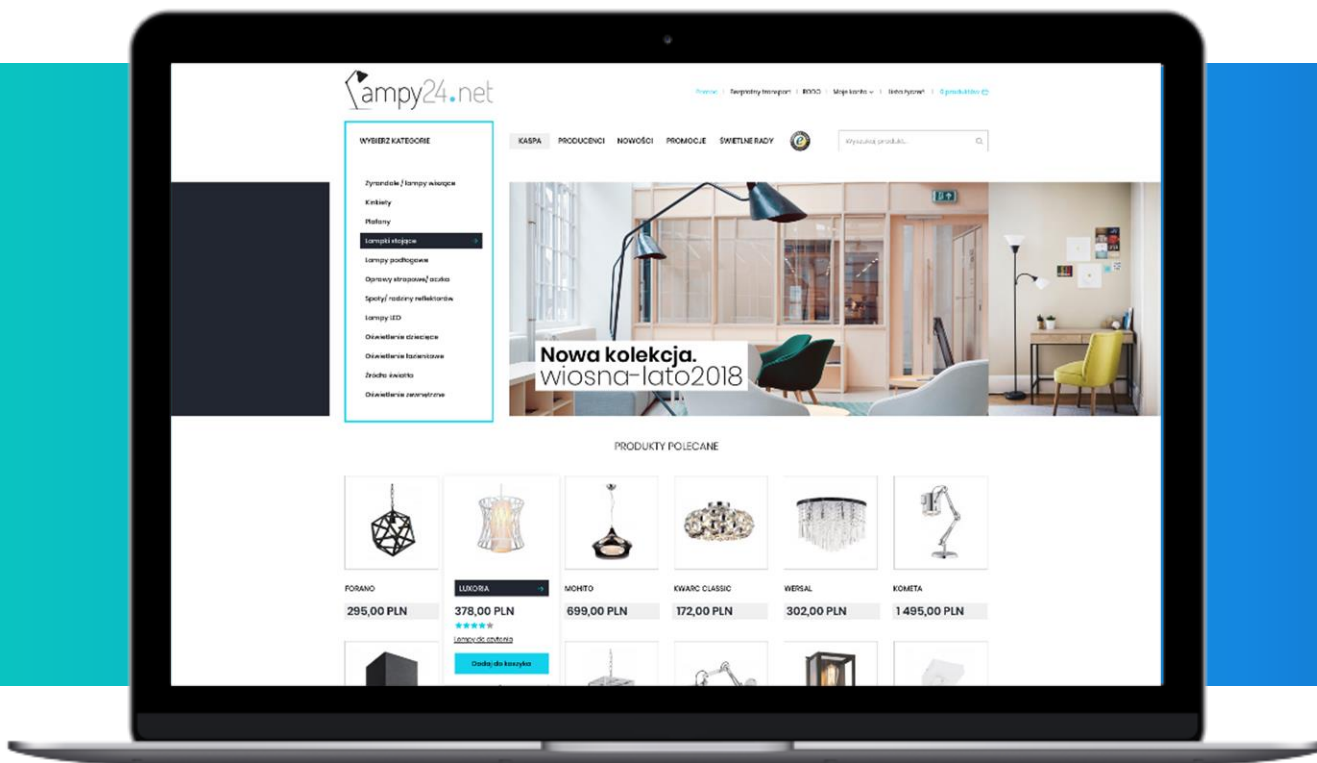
lampy24.net

Promo | Bezpłatny transport | RODO | Moje konto | Lista życzeń | 0 produktów

WYBIERZ KATEGORIE

KASPA PRODUCENCI NOWOŚCI PROMOCJE ŚWIETLNE RADY

Wyszukaj produkt...

Żyrandole / lampy wiszące
Kinkiety
Plafony
Lampki stojące
Lampy podłogowe
Oprawy stropowe/ oczka
Spoty/ rodziny reflektorów
Lampy LED
Oświetlenie dziecięce
Oświetlenie łazienkowe
Źródła światła
Oświetlenie zewnętrzne

Nowa kolekcja.
wiosna-lato2018

PRODUKTY POLECANE

FORANO
295,00 PLN

LUXORIA
378,00 PLN
Lampy do czytania
Dodaj do koszyka

MOHITO
699,00 PLN

KWARC CLASSIC
172,00 PLN

WERSAL
302,00 PLN

KOMETA
1 495,00 PLN